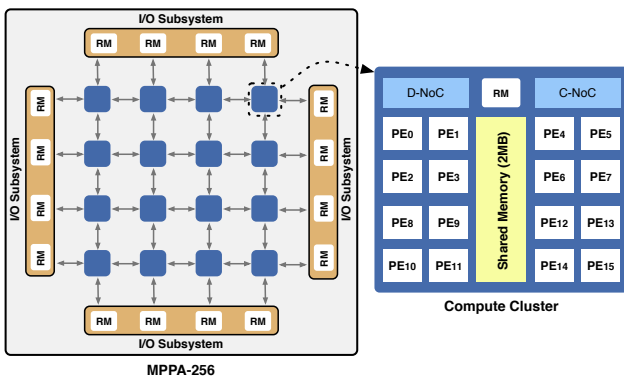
I/O Subsystem

RM RM RM RM

I/O Subsystem

RM RM RM RM

I/O Subsystem

RM RM RM RM

RM RM RM RM

I/O Subsystem

MPPA-256

D-NoC RM C-NoC

PE0 PE1 PE4 PE5

PE2 PE3 PE6 PE7

PE8 PE9 PE12 PE13

PE10 PE11 PE14 PE15

Shared Memory (2MB)

Compute Cluster